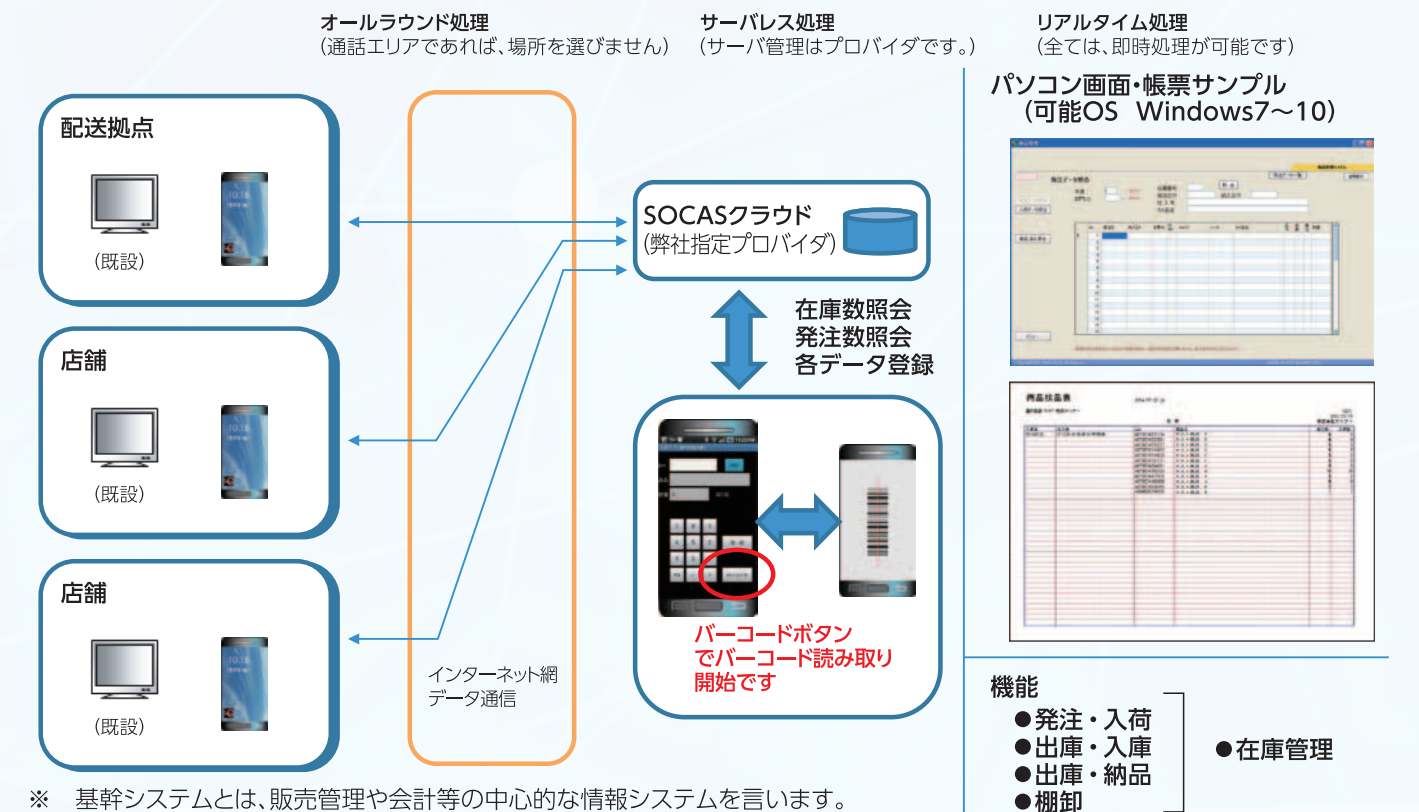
オールラウンド処理
（通話エリアであれば、場所を選びません）

サーバレス処理
（サーバ管理はプロバイダです。）

リアルタイム処理
（全ては、即時処理が可能です）

パソコン画面・帳票サンプル
（可能OS　Windows7～10）

配送拠点
（既設）

店舗
（既設）

店舗
（既設）

インターネット網
データ通信

SOCASクラウド
（弊社指定プロバイダ）

在庫数照会
発注数照会
各データ登録

バーコードボタン
でバーコード読み取り
開始です

機能
●発注・入荷
●出庫・入庫
●出庫・納品
●棚卸

●在庫管理

※　基幹システムとは、販売管理や会計等の中心的な情報システムを言います。